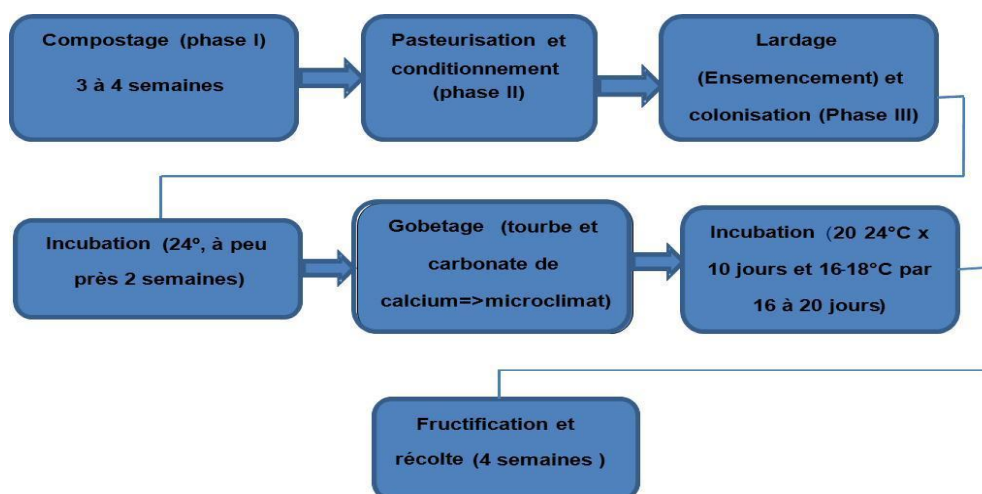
Compostage (phase I)
3 à 4 semaines

Pasteurisation et conditionnement (phase II)

Lardage (Ensemencement) et colonisation (Phase III)

Incubation (24°, à peu près 2 semaines)

Gobetage (tourbe et carbonate de calcium=>microclimat)

Incubation (20 24°C x 10 jours et 16-18°C par 16 à 20 jours)

Fructification et récolte (4 semaines )